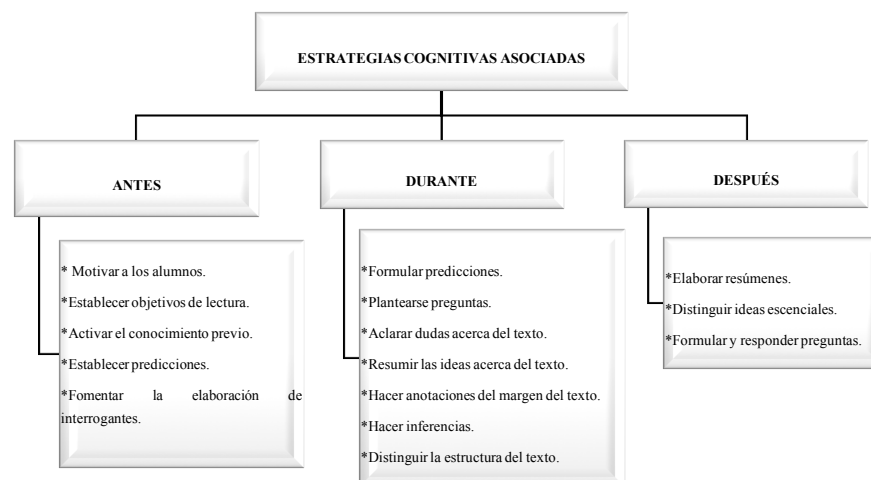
ESTRATEGIAS COGNITIVAS ASOCIADAS

ANTES

* Motivar a los alumnos.

*Establecer objetivos de lectura.

*Activar el conocimiento previo.

*Establecer predicciones.

*Fomentar la elaboración de interrogantes.

DURANTE

*Formular predicciones.

*Plantearse preguntas.

*Aclarar dudas acerca del texto.

*Resumir las ideas acerca del texto.

*Hacer anotaciones del margen del texto.

*Hacer inferencias.

*Distinguir la estructura del texto.

DESPUÉS

*Elaborar resúmenes.

*Distinguir ideas escenciales.

*Formular y responder preguntas.